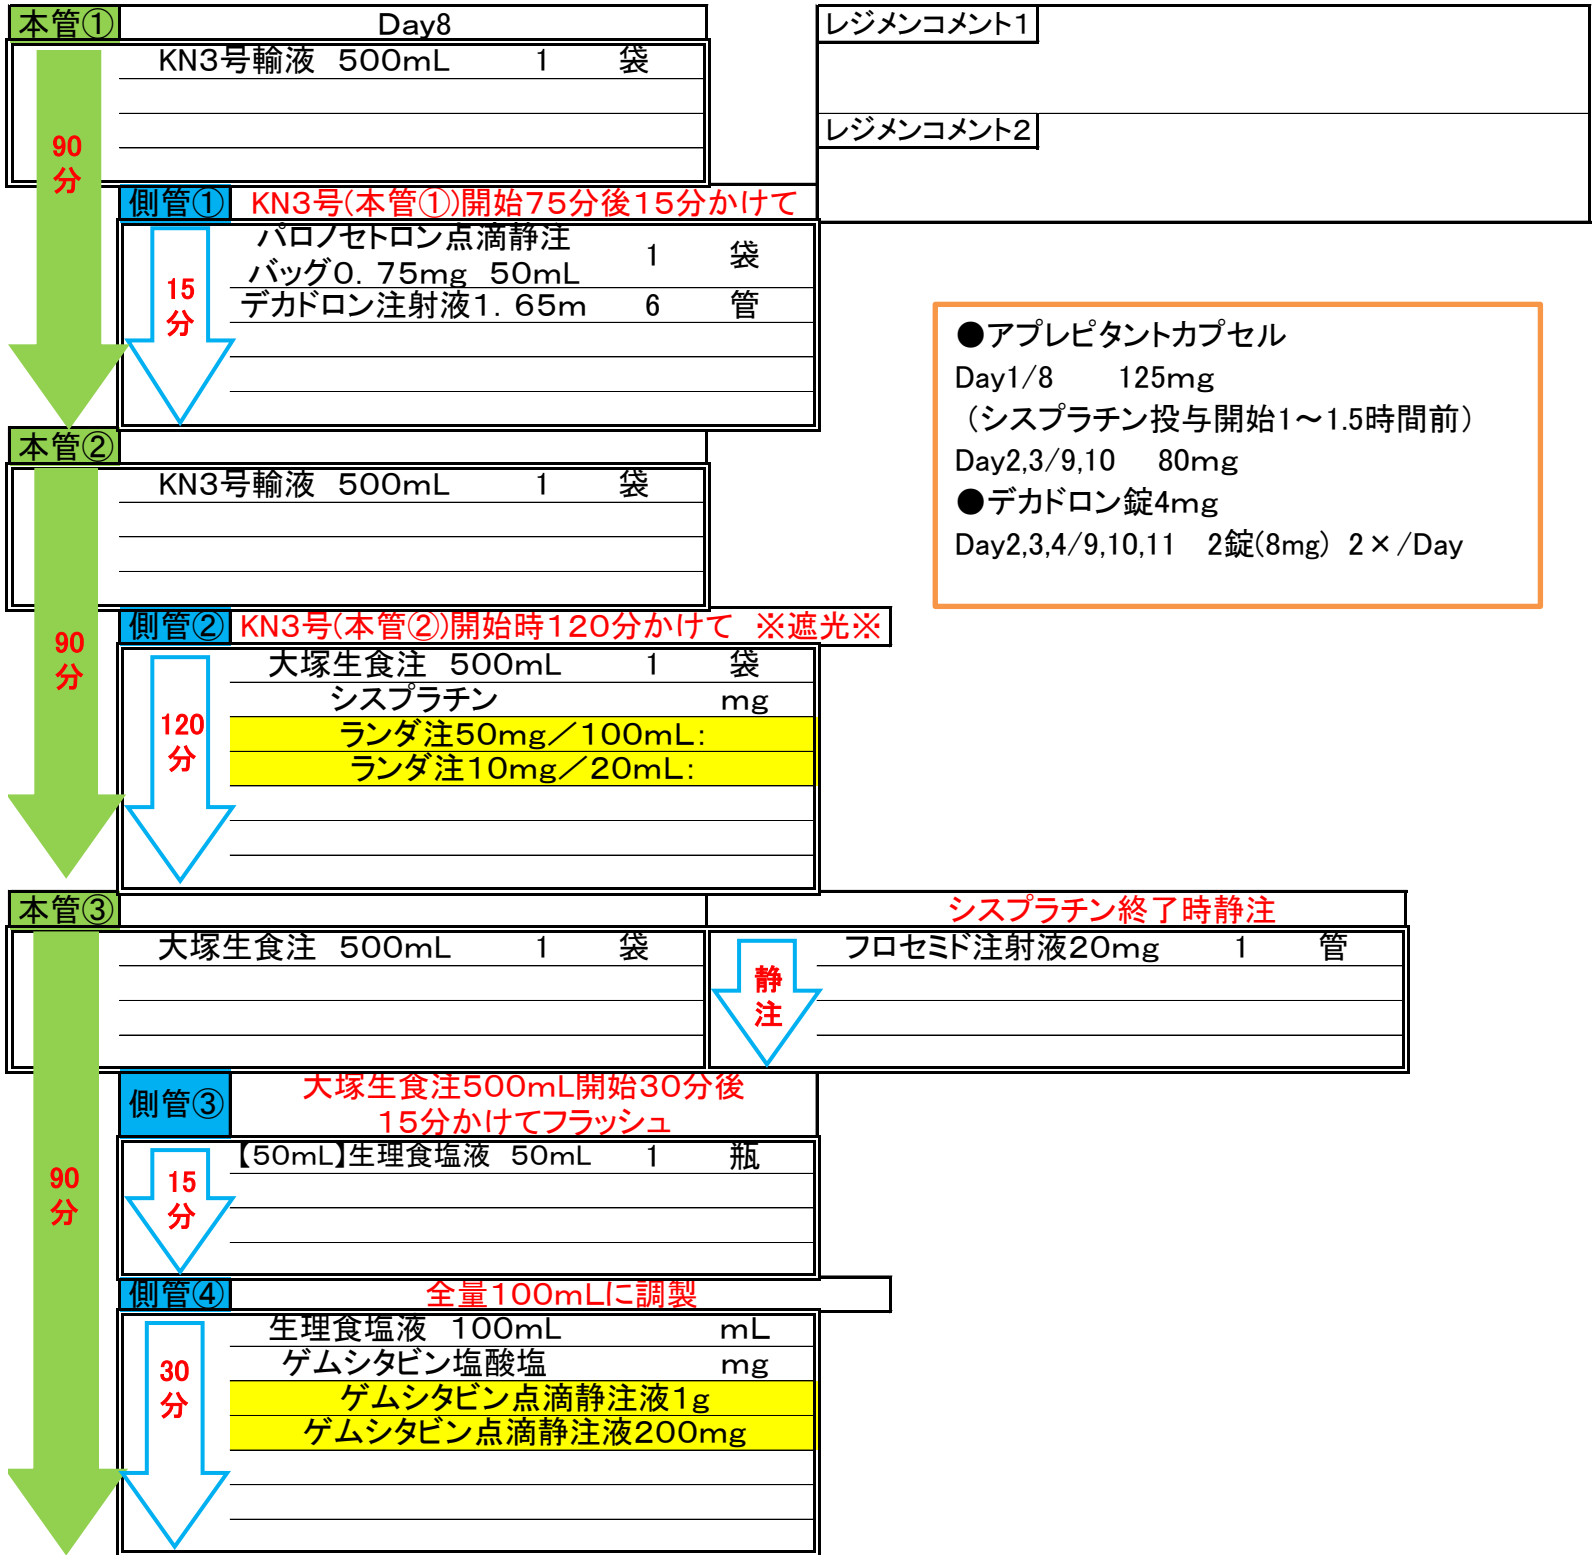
本管①　Day8

KN3号輸液　500mL　1　袋

90分

レジメンコメント1

レジメンコメント2

側管①　KN3号(本管①)開始75分後15分かけて

15分

| パロノセトロン点滴静注バッグ0.75mg　50mL | 1 | 袋 |
|---|---|---|
| デカドロン注射液1.65m | 6 | 管 |

●アプレピタントカプセル
Day1/8　125mg
（シスプラチン投与開始1～1.5時間前）
Day2,3/9,10　80mg
●デカドロン錠4mg
Day2,3,4/9,10,11　2錠(8mg)　2×/Day

本管②

KN3号輸液　500mL　1　袋

90分

側管②　KN3号(本管②)開始時120分かけて　※遮光※

120分

| 大塚生食注　500mL | 1 | 袋 |
|---|---|---|
| シスプラチン | | mg |
| ランダ注50mg／100mL: | | |
| ランダ注10mg／20mL: | | |

本管③

大塚生食注　500mL　1　袋

90分

シスプラチン終了時静注

静注

フロセミド注射液20mg　1　管

側管③　大塚生食注500mL開始30分後15分かけてフラッシュ

15分

【50mL】生理食塩液　50mL　1　瓶

側管④　全量100mLに調製

30分

| 生理食塩液　100mL | mL |
|---|---|
| ゲムシタビン塩酸塩 | mg |
| ゲムシタビン点滴静注液1g | |
| ゲムシタビン点滴静注液200mg | |